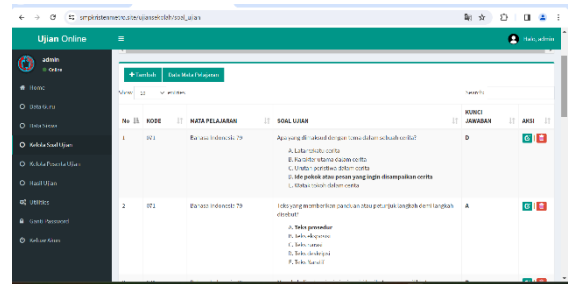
simpleriteamerv.site/ujiansekolah/soal_ujian

Ujian Online

admin
Online

Home

Data Guru

Data Siswa

Kelola Soal Ujian

Kelola Peserta Ujian

Hasil Ujian

Utilities

Ganti Password

Keluar Akun

Hai, admin

+ Tambah | Data Mata Pelajaran

View 10 entries

Search:

| No | KODE | MATA PELAJARAN | SOAL UJIAN | KUNCI JAWABAN | AKSI |
|---|---|---|---|---|---|
| 1 | 071 | Bahasa Indonesia 79 | Apa yang dimaksud dengan tema dalam sebuah cerita? A. Latar tokoh cerita B. Karakter utama dalam cerita C. Urutan peristiwa dalam cerita D. Ide pokok atau pesan yang ingin disampaikan cerita E. Mata rujukan dalam cerita | D | |
| 2 | 071 | Bahasa Indonesia 79 | Teks yang memberikan panduan atau petunjuk langkah demi langkah disebut? A. Teks prosedur B. Teks eksposisi C. Teks narasi D. Teks deskripsi E. Teks laporan | A | |